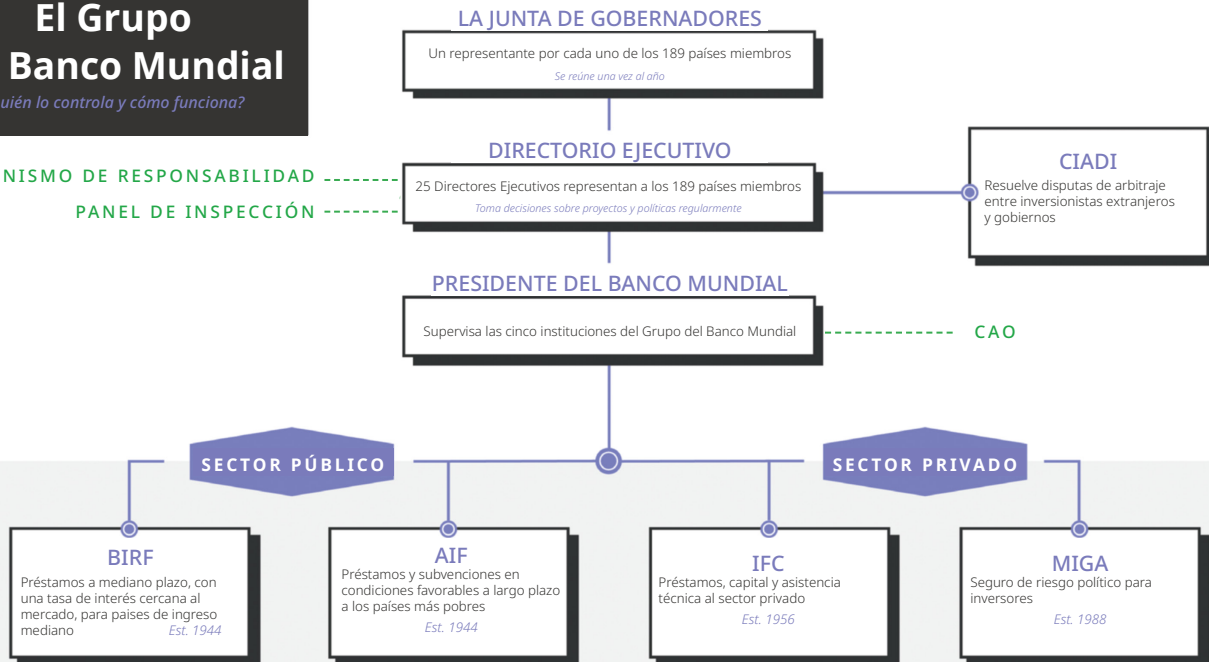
El Grupo Banco Mundial

uién lo controla y cómo funciona?

LA JUNTA DE GOBERNADORES

Un representante por cada uno de los 189 países miembros

Se reúne una vez al año

DIRECTORIO EJECUTIVO

NISMO DE RESPONSABILIDAD

PANEL DE INSPECCIÓN

25 Directores Ejecutivos representan a los 189 países miembros

Toma decisiones sobre proyectos y políticas regularmente

CIADI

Resuelve disputas de arbitraje entre inversionistas extranjeros y gobiernos

PRESIDENTE DEL BANCO MUNDIAL

Supervisa las cinco instituciones del Grupo del Banco Mundial

CAO

SECTOR PÚBLICO

SECTOR PRIVADO

BIRF

Préstamos a mediano plazo, con una tasa de interés cercana al mercado, para paises de ingreso mediano

Est. 1944

AIF

Préstamos y subvenciones en condiciones favorables a largo plazo a los países más pobres

Est. 1944

IFC

Préstamos, capital y asistencia técnica al sector privado

Est. 1956

MIGA

Seguro de riesgo político para inversores

Est. 1988